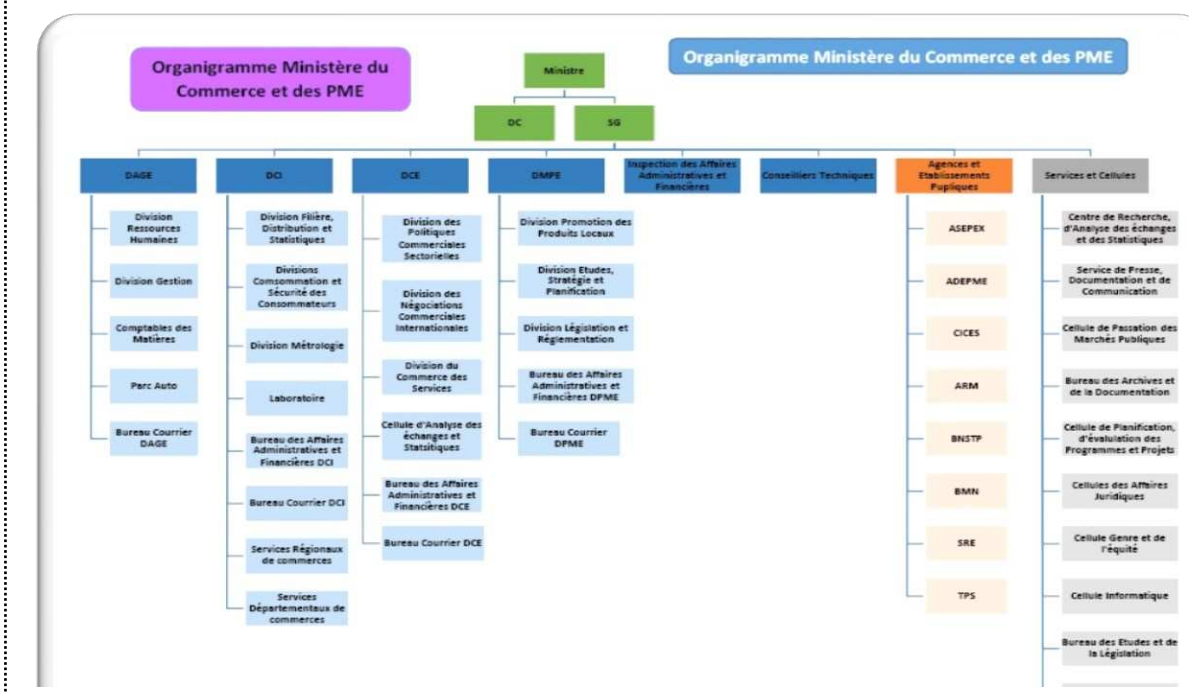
Organigramme Ministère du Commerce et des PME

Organigramme Ministère du Commerce et des PME

Ministre

DC

SG

DAGE

Division Ressources Humaines

Division Gestion

Comptables des Matières

Parc Auto

Bureau Courrier DAGE

DCI

Division Filière, Distribution et Statistiques

Divisions Consommation et Sécurité des Consommateurs

Division Métrologie

Laboratoire

Bureau des Affaires Administratives et Financières DCI

Bureau Courrier DCI

Services Régionaux de commerces

Services Départementaux de commerces

DCE

Division des Politiques Commerciales Sectorielles

Division des Négociations Commerciales Internationales

Division du Commerce des Services

Cellule d'Analyse des échanges et Statsitiques

Bureau des Affaires Administratives et Financières DCE

Bureau Courrier DCE

DMPE

Division Promotion des Produits Locaux

Division Etudes, Stratégie et Planification

Division Législation et Réglementation

Bureau des Affaires Administratives et Financières DPME

Bureau Courrier DPME

Inspection des Affaires Administratives et Financières

Conseilliers Techniques

Agences et Etablissements Pupliques

ASEPEX

ADEPME

CICES

ARM

BNSTP

BMN

SRE

TPS

Services et Cellules

Centre de Recherche, d'Analyse des échanges et des Statistiques

Service de Presse, Documentation et de Communication

Cellule de Passation des Marchés Publiques

Bureau des Archives et de la Documentation

Cellule de Planification, d'évaluation des Programmes et Projets

Cellules des Affaires Juridiques

Cellule Genre et de l'équité

Cellule Informatique

Bureau des Etudes et de la Législation